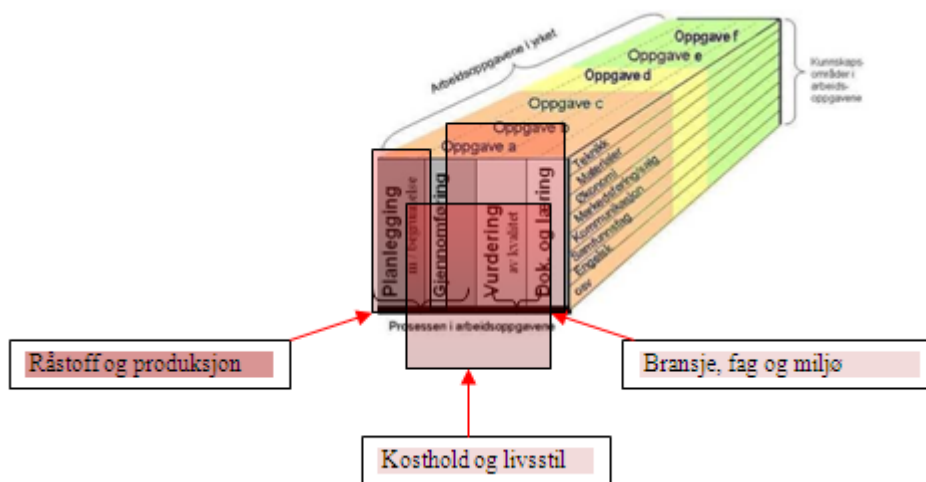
Arbeidsoppgavene i yrket

Oppgave f
Oppgave e
Oppgave d
Oppgave c
Oppgave b
Oppgave a

Kunnskapsområder i arbeidsoppgavene

Teknikk
Materialer
Økonomi
Markedsføring/salg
Kommunikasjon
Samfunnsfag
Engelsk
osv

Planlegging
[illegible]
Gjennomføring
Vurdering
av kvalitet
Dok. og læring

Prosessen i arbeidsoppgavene

Råstoff og produksjon

Bransje, fag og miljø

Kosthold og livsstil